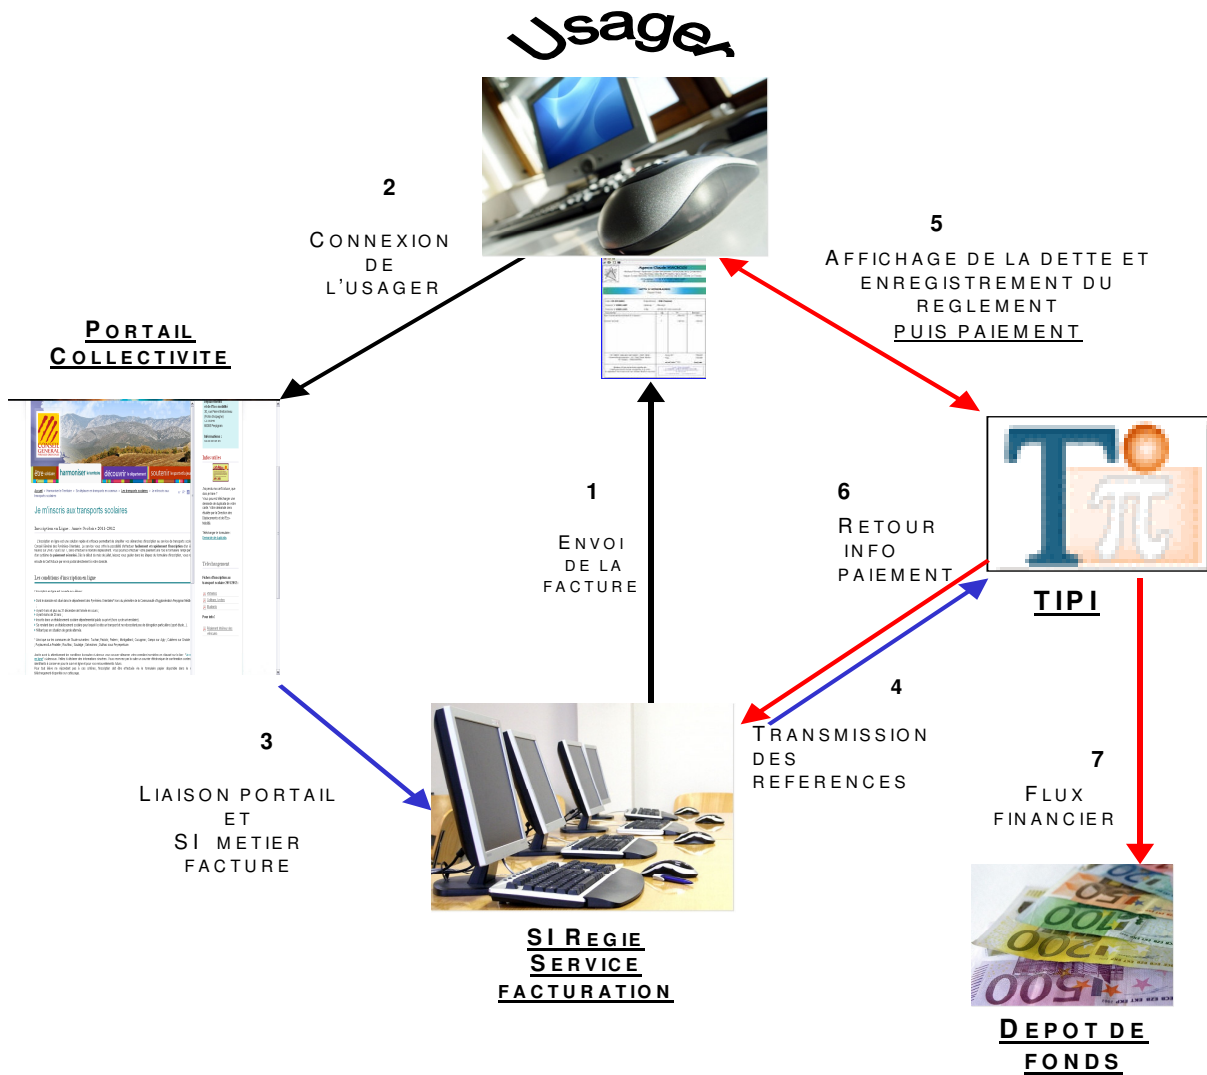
Usager

2

CONNEXION DE L'USAGER

5

AFFICHAGE DE LA DETTE ET ENREGISTREMENT DU REGLEMENT PUIS PAIEMENT

PORTAIL COLLECTIVITE

Je m'inscris aux transports scolaires

1

ENVOI DE LA FACTURE

6

RETOUR INFO PAIEMENT

TIPI

4

TRANSMISSION DES REFERENCES

3

LIAISON PORTAIL ET SI METIER FACTURE

7

FLUX FINANCIER

SI REGIE SERVICE FACTURATION

DEPOT DE FONDS